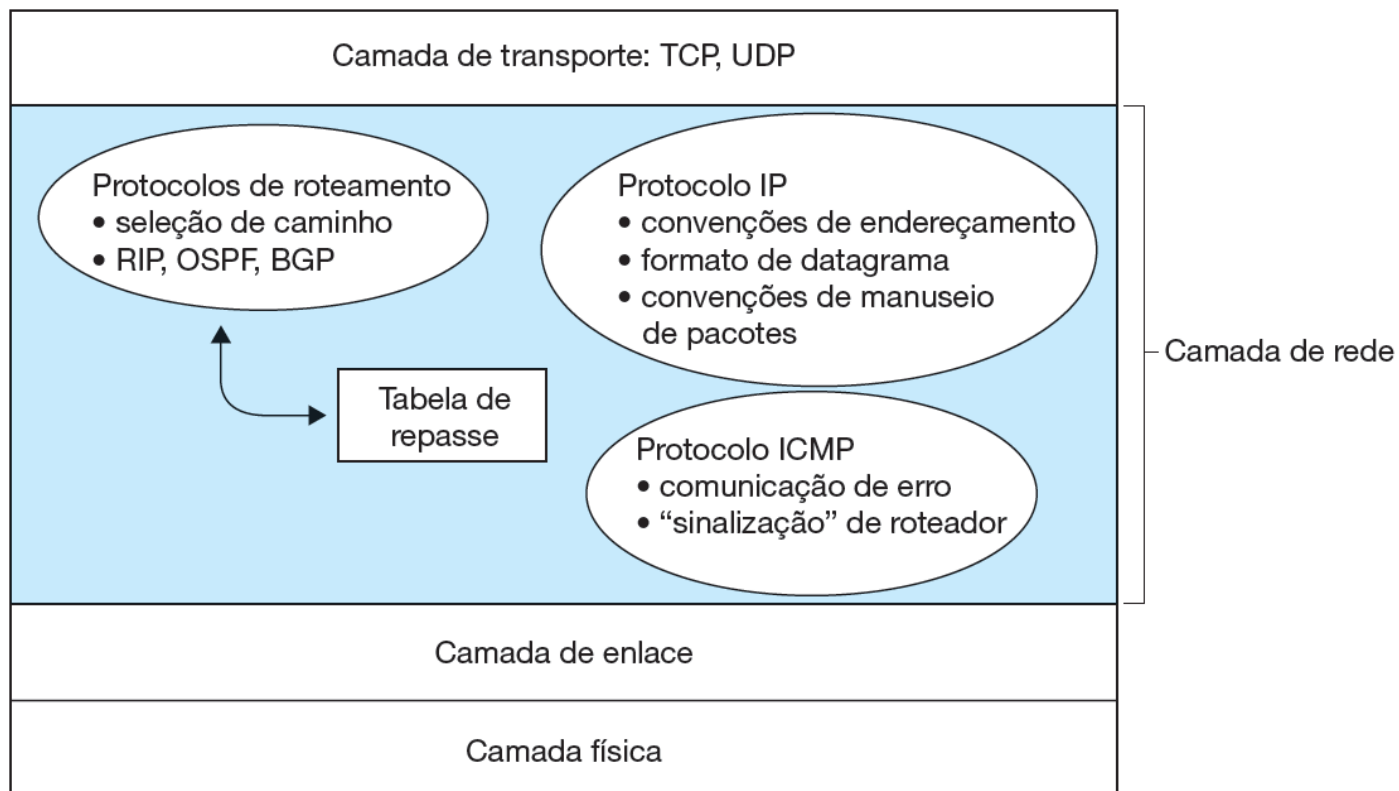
Camada de transporte: TCP, UDP

Protocolos de roteamento
• seleção de caminho
• RIP, OSPF, BGP

Protocolo IP
• convenções de endereçamento
• formato de datagrama
• convenções de manuseio de pacotes

Camada de rede

Tabela de repasse

Protocolo ICMP
• comunicação de erro
• “sinalização” de roteador

Camada de enlace

Camada física